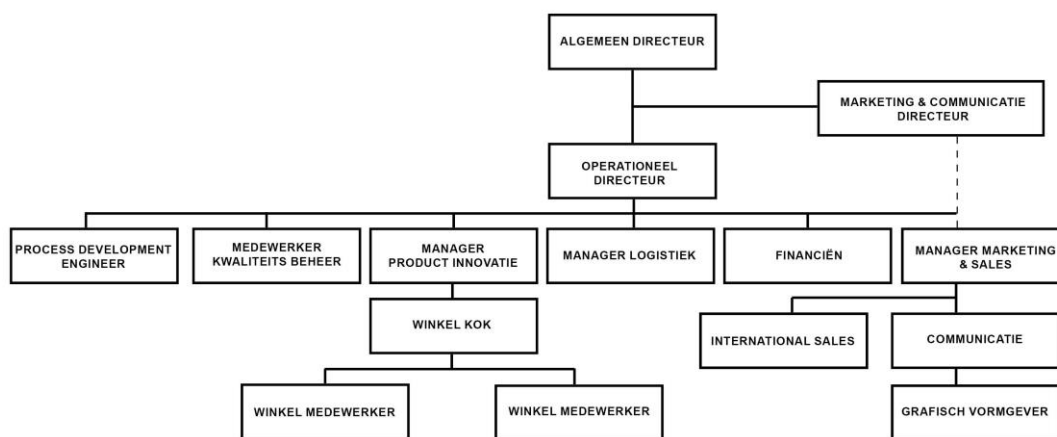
ALGEMEEN DIRECTEUR

MARKETING & COMMUNICATIE DIRECTEUR

OPERATIONEEL DIRECTEUR

PROCESS DEVELOPMENT ENGINEER

MEDEWERKER KWALITEITS BEHEER

MANAGER PRODUCT INNOVATIE

MANAGER LOGISTIEK

FINANCIËN

MANAGER MARKETING & SALES

WINKEL KOK

INTERNATIONAL SALES

COMMUNICATIE

WINKEL MEDEWERKER

WINKEL MEDEWERKER

GRAFISCH VORMGEVER